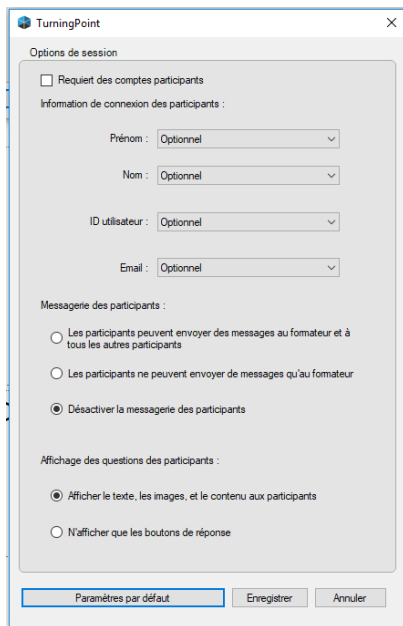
TurningPoint

Options de session

Requiert des comptes participants

Information de connexion des participants :

Prénom : Optionnel

Nom : Optionnel

ID utilisateur : Optionnel

Email : Optionnel

Messagerie des participants :

Les participants peuvent envoyer des messages au formateur et à tous les autres participants

Les participants ne peuvent envoyer de messages qu'au formateur

Désactiver la messagerie des participants

Affichage des questions des participants :

Afficher le texte, les images, et le contenu aux participants

N'afficher que les boutons de réponse

Paramètres par défaut | Enregistrer | Annuler